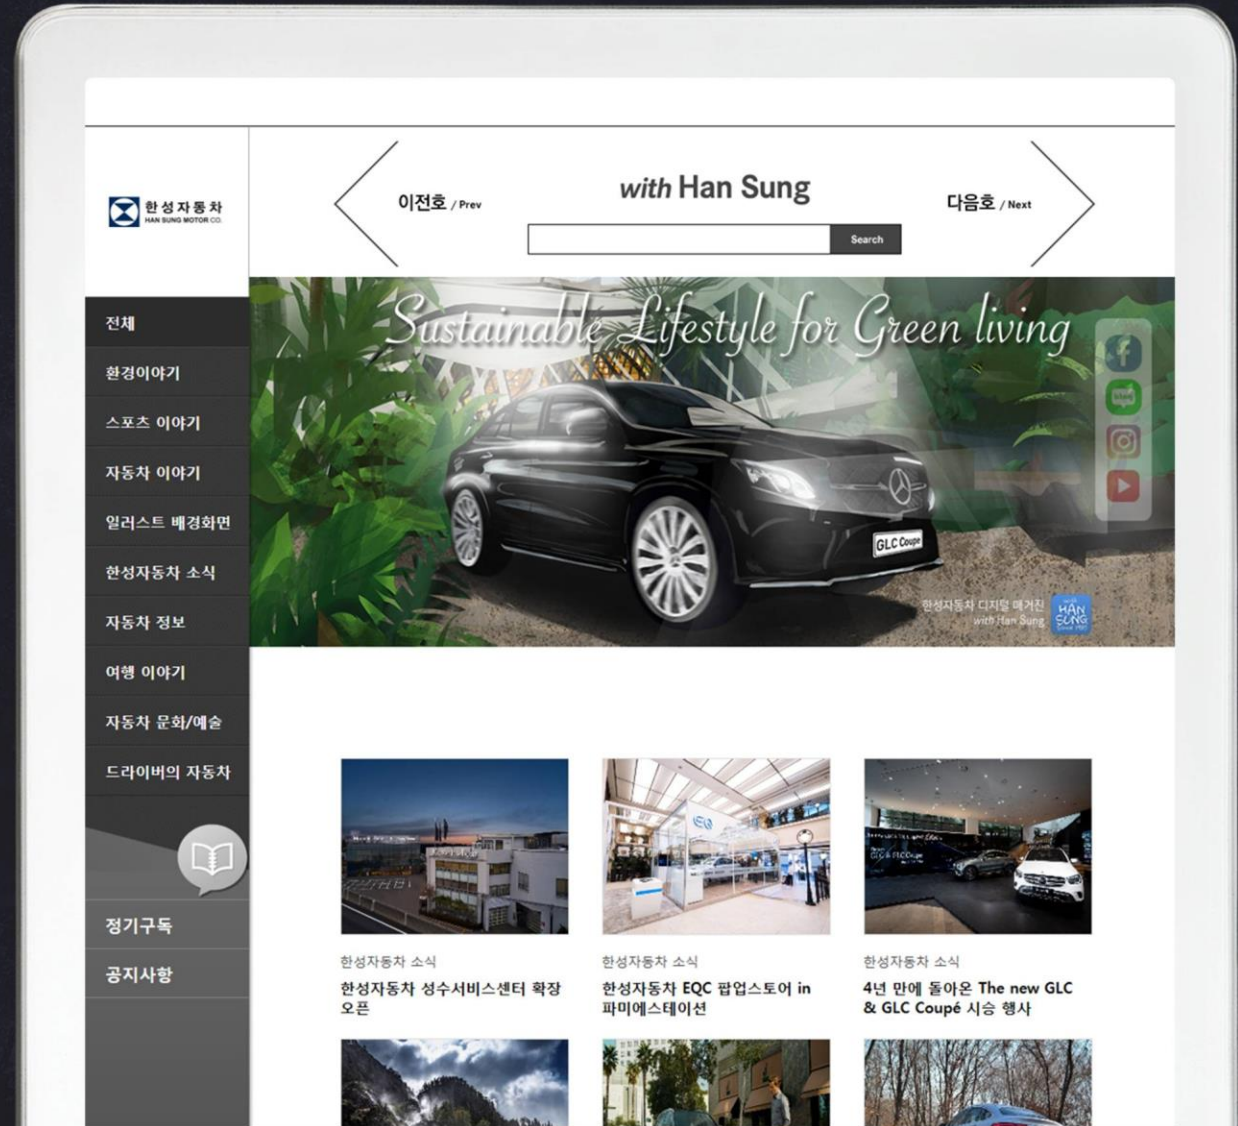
한성자동차
HAN SUNG MOTOR CO.

이전호 / Prev

with Han Sung

다음호 / Next

Search

전체
환경이야기
스포츠 이야기
자동차 이야기
일러스트 배경화면
한성자동차 소식
자동차 정보
여행 이야기
자동차 문화/예술
드라이버의 자동차

정기구독
공지사항

Sustainable Lifestyle for Green living

GLC Coupe

한성자동차 디지털 매거진
with Han Sung

HAN SUNG

한성자동차 소식
한성자동차 성수서비스센터 확장 오픈

한성자동차 소식
한성자동차 EQC 팝업스토어 in 파미에스테이션

한성자동차 소식
4년 만에 돌아온 The new GLC & GLC Coupé 시승 행사